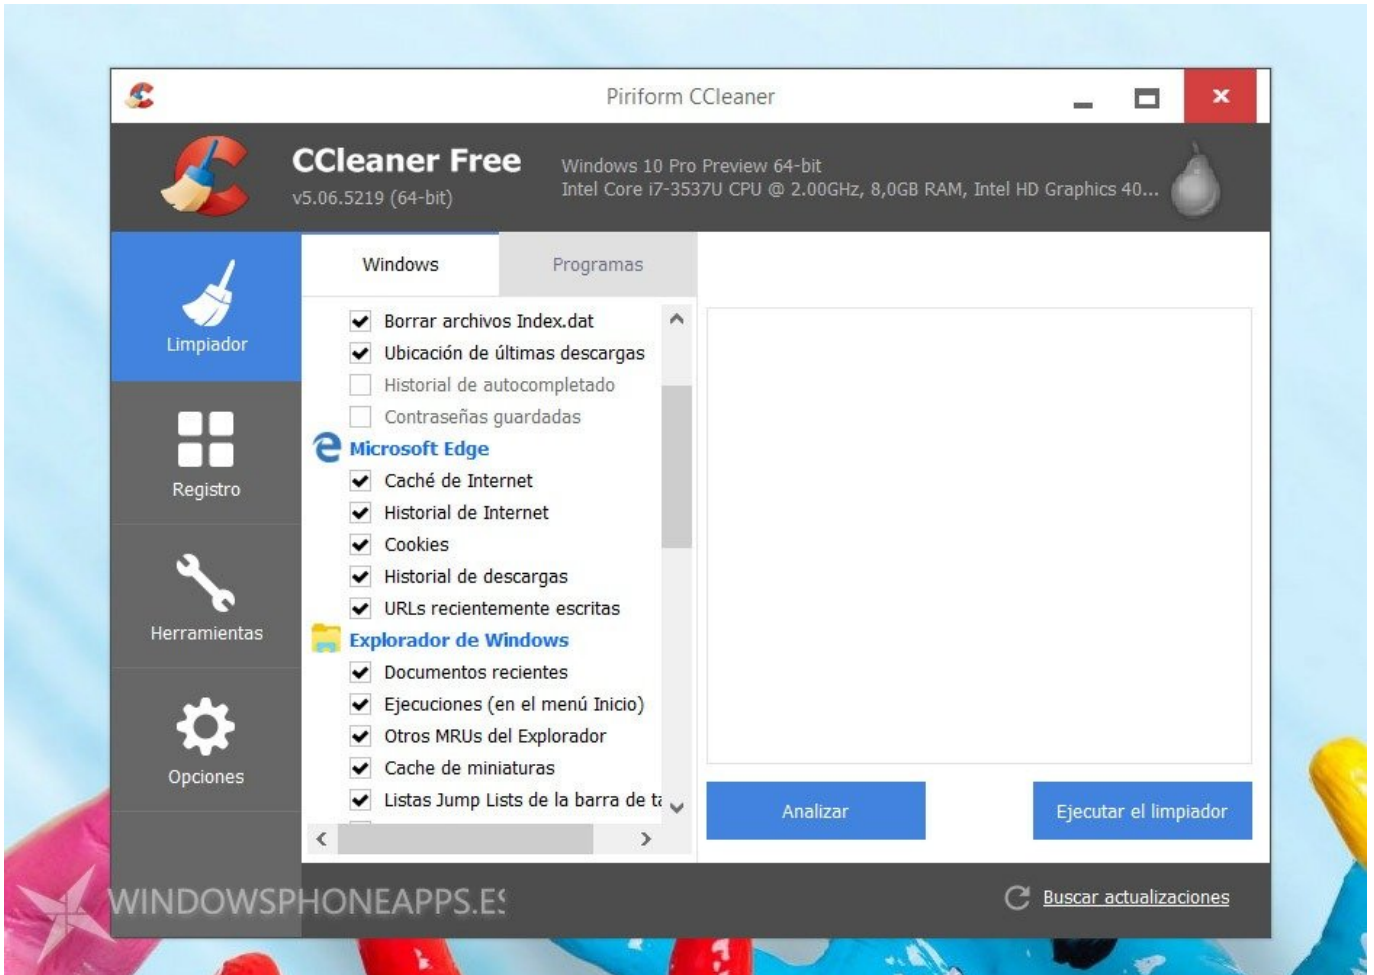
Piriform CCleaner

CCleaner Free
v5.06.5219 (64-bit)

Windows 10 Pro Preview 64-bit
Intel Core i7-3537U CPU @ 2.00GHz, 8,0GB RAM, Intel HD Graphics 40...

Limpiador
Registro
Herramientas
Opciones

Windows
Programas

Borrar archivos Index.dat
Ubicación de últimas descargas
Historial de autocompletado
Contraseñas guardadas
Microsoft Edge
Caché de Internet
Historial de Internet
Cookies
Historial de descargas
URLs recientemente escritas
Explorador de Windows
Documentos recientes
Ejecuciones (en el menú Inicio)
Otros MRUs del Explorador
Cache de miniaturas
Listas Jump Lists de la barra de t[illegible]

Analizar
Ejecutar el limpiador

WINDOWSPHONEAPPS.E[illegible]
Buscar actualizaciones